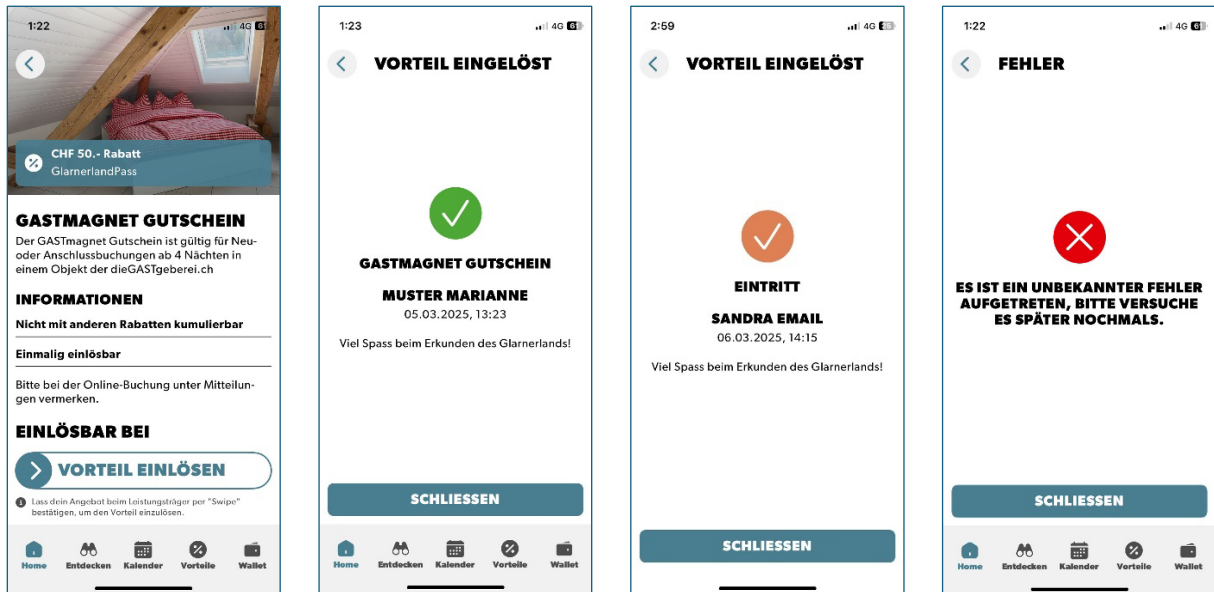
1:22 4G 61

CHF 50.- Rabatt
GlarnerlandPass

GASTMAGNET GUTSCHEIN
Der GASTmagnet Gutschein ist gültig für Neu- oder Anschlussbuchungen ab 4 Nächten in einem Objekt der dieGASTgeberei.ch

INFORMATIONEN
Nicht mit anderen Rabatten kumulierbar

Einmalig einlösbar

Bitte bei der Online-Buchung unter Mitteilungen vermerken.

EINLÖSBAR BEI

VORTEIL EINLÖSEN

Lass dein Angebot beim Leistungsträger per "Swipe" bestätigen, um den Vorteil einzulösen.

Home Entdecken Kalender Vorteile Wallet

1:23 4G 61

VORTEIL EINGELÖST

GASTMAGNET GUTSCHEIN

MUSTER MARIANNE
05.03.2025, 13:23

Viel Spass beim Erkunden des Glarnerlands!

SCHLIESSEN

Home Entdecken Kalender Vorteile Wallet

2:59 4G 53

VORTEIL EINGELÖST

EINTRITT

SANDRA EMAIL
06.03.2025, 14:15

Viel Spass beim Erkunden des Glarnerlands!

SCHLIESSEN

1:22 4G 61

FEHLER

ES IST EIN UNBEKANNTER FEHLER AUFGETRETEN, BITTE VERSUCHE ES SPÄTER NOCHMALS.

SCHLIESSEN

Home Entdecken Kalender Vorteile Wallet